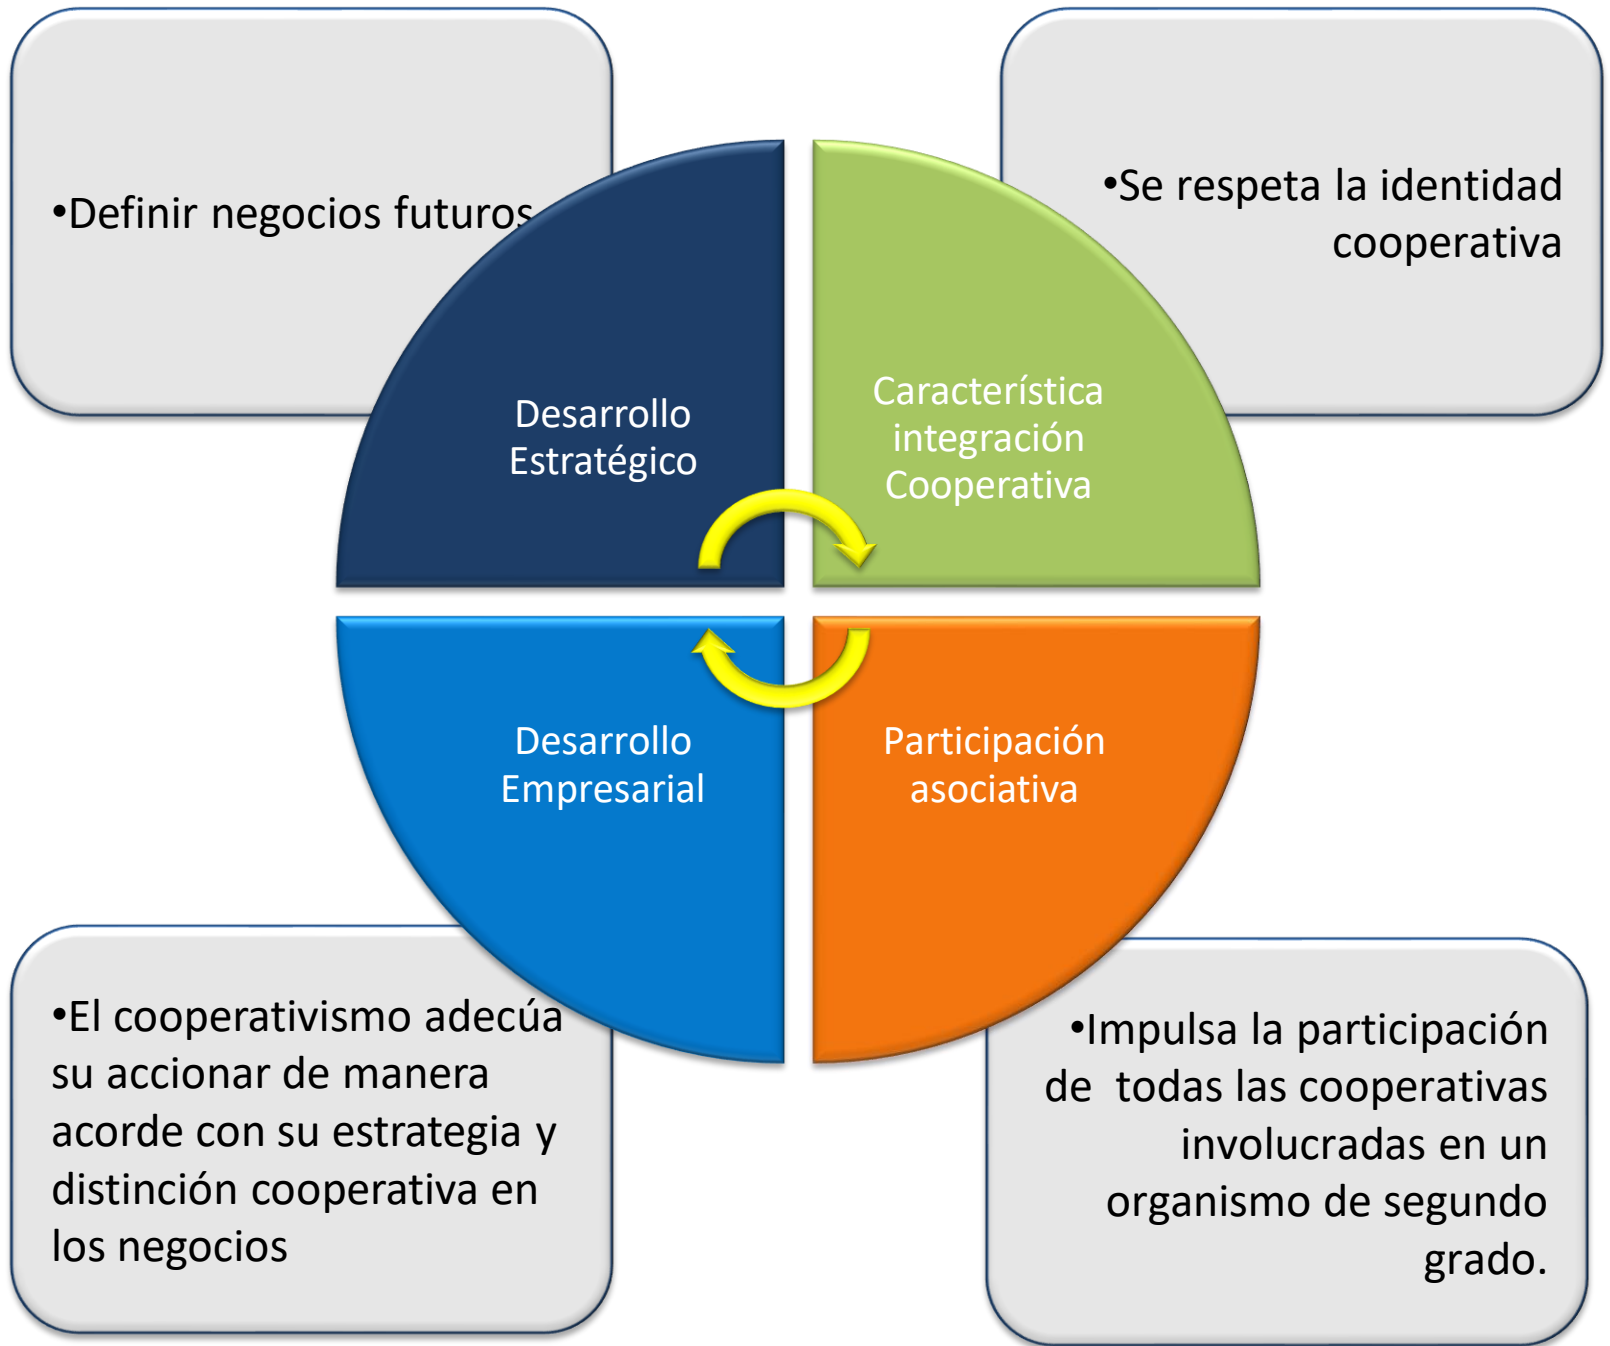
•Definir negocios futuros

•Se respeta la identidad cooperativa

Desarrollo Estratégico

Característica integración Cooperativa

Desarrollo Empresarial

Participación asociativa

•El cooperativismo adecúa su accionar de manera acorde con su estrategia y distinción cooperativa en los negocios

•Impulsa la participación de todas las cooperativas involucradas en un organismo de segundo grado.